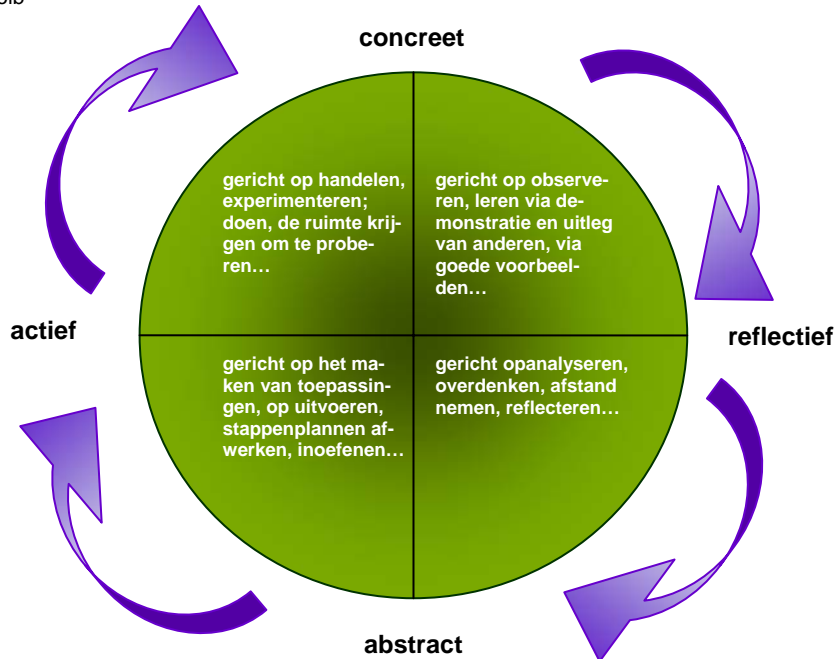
olb

concreet

gericht op handelen, experimenteren; doen, de ruimte krijgen om te proberen…

gericht op observeren, leren via demonstratie en uitleg van anderen, via goede voorbeelden…

actief

reflectief

gericht op het maken van toepassingen, op uitvoeren, stappenplannen afwerken, inoefenen…

gericht opanalyseren, overdenken, afstand nemen, reflecteren…

abstract